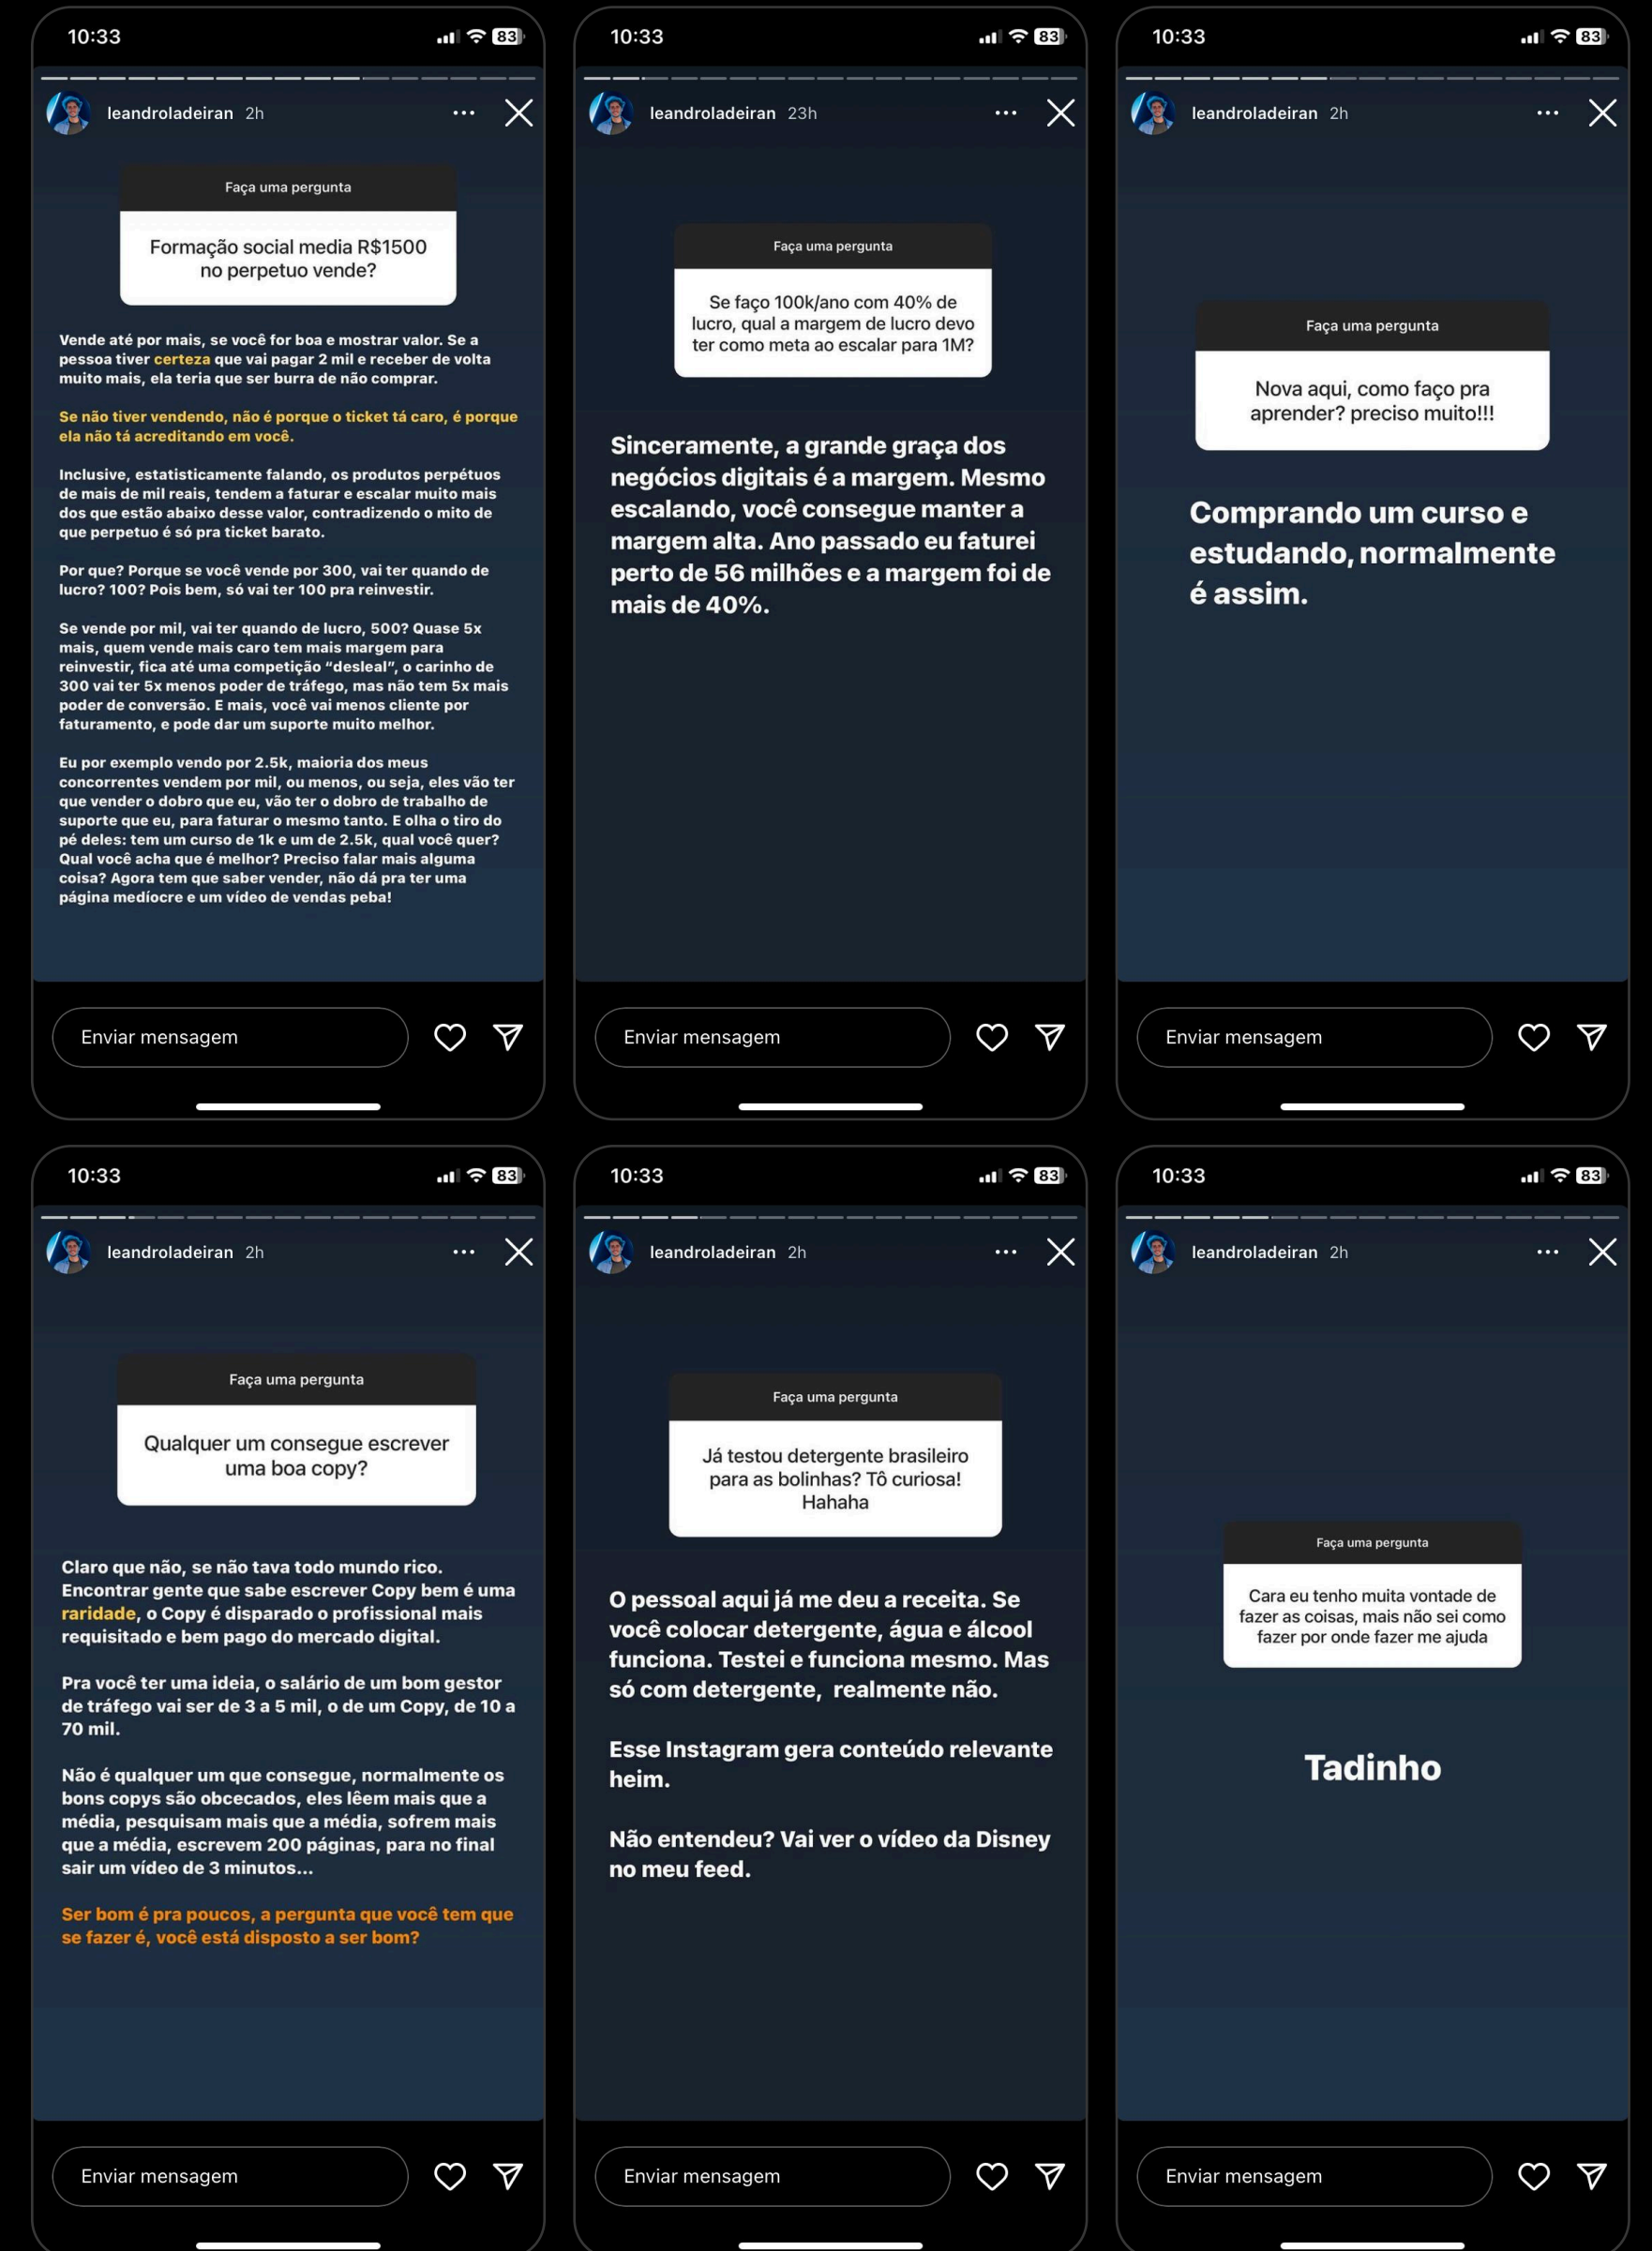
10:33 83

leandroladeiran 2h

Faça uma pergunta

Formação social media R$1500 no perpetuo vende?

Vende até por mais, se você for boa e mostrar valor. Se a pessoa tiver certeza que vai pagar 2 mil e receber de volta muito mais, ela teria que ser burra de não comprar.

Se não tiver vendendo, não é porque o ticket tá caro, é porque ela não tá acreditando em você.

Inclusive, estatisticamente falando, os produtos perpétuos de mais de mil reais, tendem a faturar e escalar muito mais dos que estão abaixo desse valor, contradizendo o mito de que perpetuo é só pra ticket barato.

Por que? Porque se você vende por 300, vai ter quando de lucro? 100? Pois bem, só vai ter 100 pra reinvestir.

Se vende por mil, vai ter quando de lucro, 500? Quase 5x mais, quem vende mais caro tem mais margem para reinvestir, fica até uma competição "desleal", o carinho de 300 vai ter 5x menos poder de tráfego, mas não tem 5x mais poder de conversão. E mais, você vai menos cliente por faturamento, e pode dar um suporte muito melhor.

Eu por exemplo vendo por 2.5k, maioria dos meus concorrentes vendem por mil, ou menos, ou seja, eles vão ter que vender o dobro que eu, vão ter o dobro de trabalho de suporte que eu, para faturar o mesmo tanto. E olha o tiro do pé deles: tem um curso de 1k e um de 2.5k, qual você quer? Qual você acha que é melhor? Preciso falar mais alguma coisa? Agora tem que saber vender, não dá pra ter uma página medíocre e um vídeo de vendas peba!

Enviar mensagem

10:33 83

leandroladeiran 23h

Faça uma pergunta

Se faço 100k/ano com 40% de lucro, qual a margem de lucro devo ter como meta ao escalar para 1M?

Sinceramente, a grande graça dos negócios digitais é a margem. Mesmo escalando, você consegue manter a margem alta. Ano passado eu faturei perto de 56 milhões e a margem foi de mais de 40%.

Enviar mensagem

10:33 83

leandroladeiran 2h

Faça uma pergunta

Nova aqui, como faço pra aprender? preciso muito!!!

Comprando um curso e estudando, normalmente é assim.

Enviar mensagem

10:33 83

leandroladeiran 2h

Faça uma pergunta

Qualquer um consegue escrever uma boa copy?

Claro que não, se não tava todo mundo rico. Encontrar gente que sabe escrever Copy bem é uma raridade, o Copy é disparado o profissional mais requisitado e bem pago do mercado digital.

Pra você ter uma ideia, o salário de um bom gestor de tráfego vai ser de 3 a 5 mil, o de um Copy, de 10 a 70 mil.

Não é qualquer um que consegue, normalmente os bons copys são obcecados, eles lêem mais que a média, pesquisam mais que a média, sofrem mais que a média, escrevem 200 páginas, para no final sair um vídeo de 3 minutos...

Ser bom é pra poucos, a pergunta que você tem que se fazer é, você está disposto a ser bom?

Enviar mensagem

10:33 83

leandroladeiran 2h

Faça uma pergunta

Já testou detergente brasileiro para as bolinhas? Tô curiosa! Hahaha

O pessoal aqui já me deu a receita. Se você colocar detergente, água e álcool funciona. Testei e funciona mesmo. Mas só com detergente,  realmente não.

Esse Instagram gera conteúdo relevante heim.

Não entendeu? Vai ver o vídeo da Disney no meu feed.

Enviar mensagem

10:33 83

leandroladeiran 2h

Faça uma pergunta

Cara eu tenho muita vontade de fazer as coisas, mais não sei como fazer por onde fazer me ajuda

Tadinho

Enviar mensagem